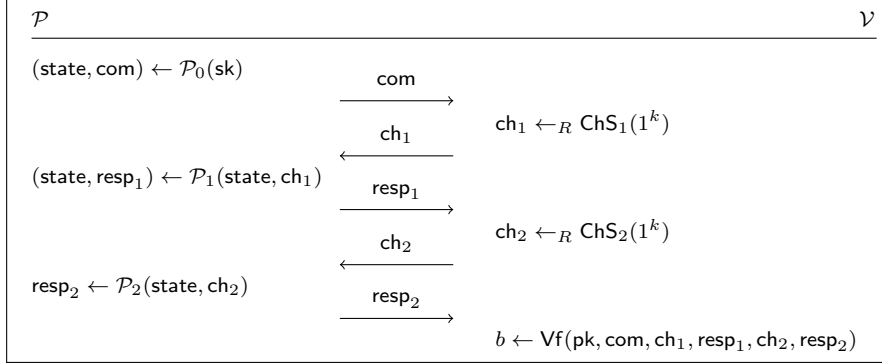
$\mathcal{P}$ $\mathcal{V}$

$(\mathsf{state}, \mathsf{com}) \leftarrow \mathcal{P}_0(\mathsf{sk})$

$\xrightarrow{\mathsf{com}}$

$\mathsf{ch}_1 \leftarrow_R \mathsf{ChS}_1(1^k)$

$\xleftarrow{\mathsf{ch}_1}$

$(\mathsf{state}, \mathsf{resp}_1) \leftarrow \mathcal{P}_1(\mathsf{state}, \mathsf{ch}_1)$

$\xrightarrow{\mathsf{resp}_1}$

$\mathsf{ch}_2 \leftarrow_R \mathsf{ChS}_2(1^k)$

$\xleftarrow{\mathsf{ch}_2}$

$\mathsf{resp}_2 \leftarrow \mathcal{P}_2(\mathsf{state}, \mathsf{ch}_2)$

$\xrightarrow{\mathsf{resp}_2}$

$b \leftarrow \mathsf{Vf}(\mathsf{pk}, \mathsf{com}, \mathsf{ch}_1, \mathsf{resp}_1, \mathsf{ch}_2, \mathsf{resp}_2)$